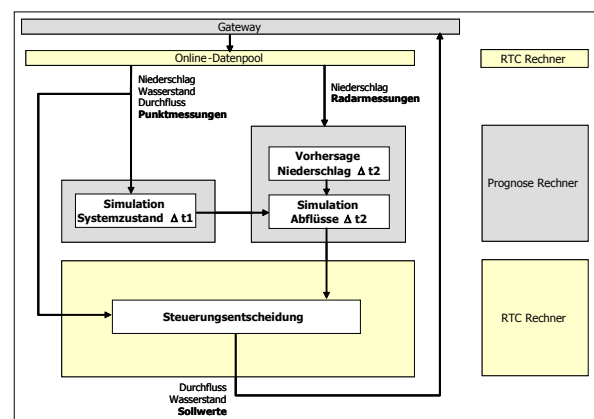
Gateway

Online-Datenpool

RTC Rechner

Niederschlag
Wasserstand
Durchfluss
**Punktmessungen**

Niederschlag
**Radarmessungen**

Vorhersage
Niederschlag $\Delta$ t2

Prognose Rechner

Simulation
Systemzustand $\Delta$ t1

Simulation
Abflüsse $\Delta$ t2

Steuerungsentscheidung

RTC Rechner

Durchfluss
Wasserstand
**Sollwerte**